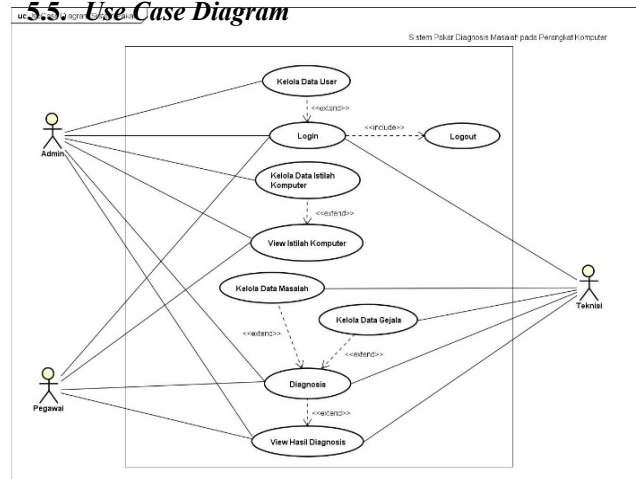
5.5 Use Case Diagram

uc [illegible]

Sistem Pakar Diagnosis Masalah pada Perangkat Komputer

Kelola Data User

<<extend>>

Login

<<include>>

Logout

Admin

Kelola Data Istilah Komputer

<<extend>>

View Istilah Komputer

Kelola Data Masalah

Kelola Data Gejala

<<extend>>

<<extend>>

Teknisi

Diagnosis

Pegawai

<<extend>>

View Hasil Diagnosis